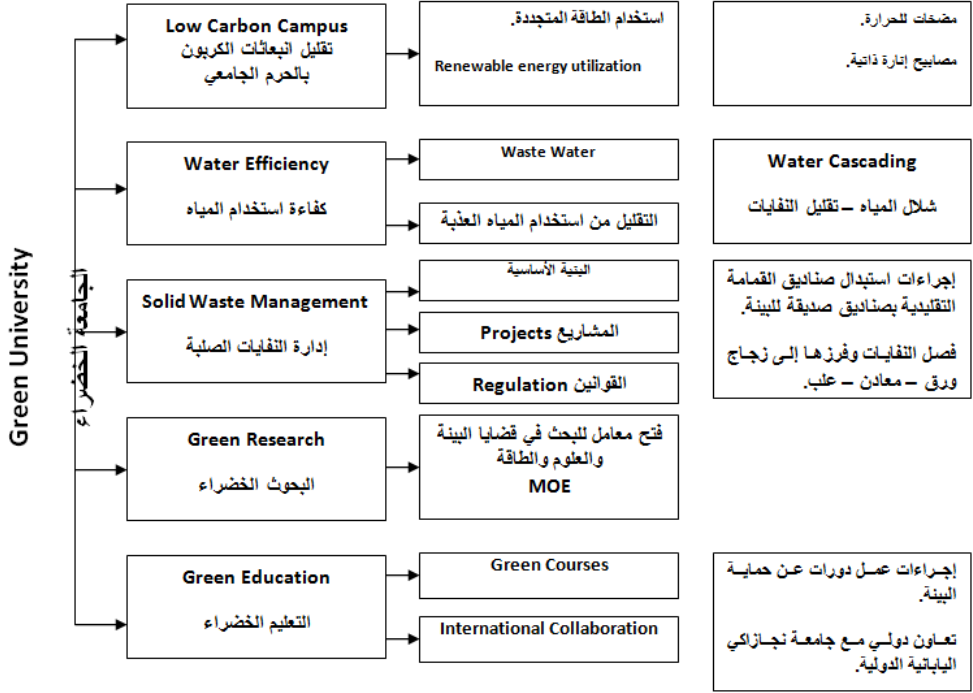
Green University

الجامعة الخضراء

Low Carbon Campus
تقليل انبعاثات الكربون بالحرم الجامعي

استخدام الطاقة المتجددة
Renewable energy utilization

مضخات للحرارة.
مصابيح إنارة ذاتية.

Water Efficiency
كفاءة استخدام المياه

Waste Water

التقليل من استخدام المياه العذبة

Water Cascading
شلال المياه – تقليل النفايات

Solid Waste Management
إدارة النفايات الصلبة

البنية الأساسية

Projects المشاريع

Regulation القوانين

إجراءات استبدال صناديق القمامة التقليدية بصناديق صديقة للبيئة.

فصل النفايات وفرزها إلى زجاج ورق – معادن – علب.

Green Research
البحوث الخضراء

فتح معامل للبحث في قضايا البيئة والعلوم والطاقة
MOE

Green Education
التعليم الخضراء

Green Courses

International Collaboration

إجراءات عمل دورات عن حماية البيئة.

تعاون دولي مع جامعة نجازاكي اليابانية الدولية.